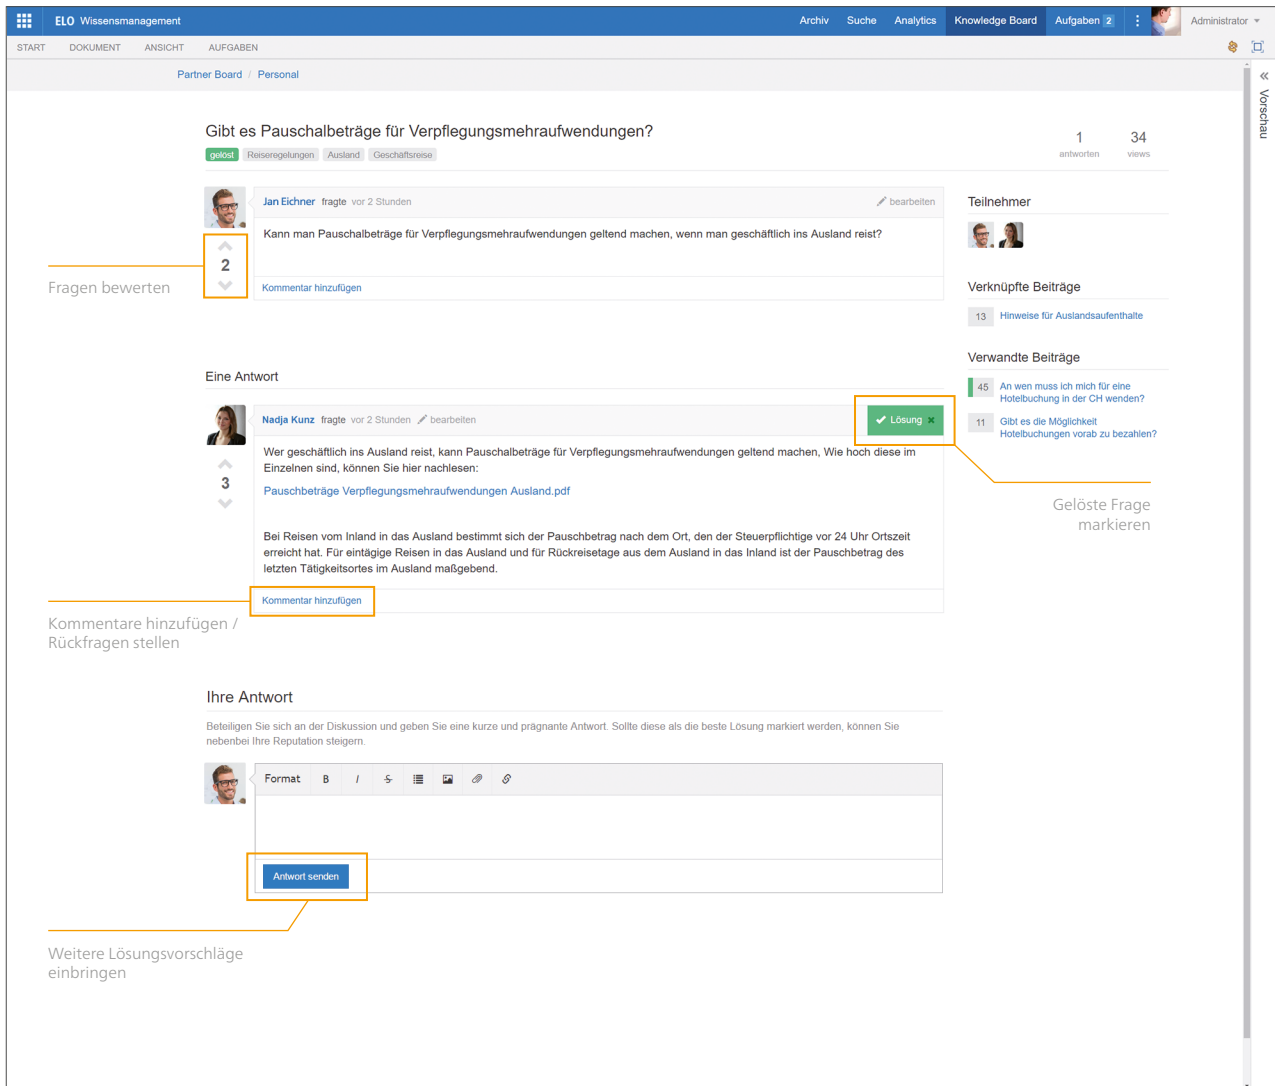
ELO Wissensmanagement

Archiv Suche Analytics Knowledge Board Aufgaben 2 Administrator

START DOKUMENT ANSICHT AUFGABEN

Vorschau

Partner Board / Personal

Gibt es Pauschalbeträge für Verpflegungsmehraufwendungen?

gelöst Reiseregelungen Ausland Geschäftsreise

1 antworten 34 views

Jan Eichner fragte vor 2 Stunden bearbeiten

Kann man Pauschalbeträge für Verpflegungsmehraufwendungen geltend machen, wenn man geschäftlich ins Ausland reist?

2

Kommentar hinzufügen

Fragen bewerten

Teilnehmer

Verknüpfte Beiträge

13 Hinweise für Auslandsaufenthalte

Verwandte Beiträge

45 An wen muss ich mich für eine Hotelbuchung in der CH wenden?

11 Gibt es die Möglichkeit Hotelbuchungen vorab zu bezahlen?

Eine Antwort

Nadja Kunz fragte vor 2 Stunden bearbeiten

Lösung

3

Wer geschäftlich ins Ausland reist, kann Pauschalbeträge für Verpflegungsmehraufwendungen geltend machen, Wie hoch diese im Einzelnen sind, können Sie hier nachlesen:

Pauschbeträge Verpflegungsmehraufwendungen Ausland.pdf

Bei Reisen vom Inland in das Ausland bestimmt sich der Pauschbetrag nach dem Ort, den der Steuerpflichtige vor 24 Uhr Ortszeit erreicht hat. Für eintägige Reisen in das Ausland und für Rückreisetage aus dem Ausland in das Inland ist der Pauschbetrag des letzten Tätigkeitsortes im Ausland maßgebend.

Kommentar hinzufügen

Gelöste Frage markieren

Kommentare hinzufügen / Rückfragen stellen

Ihre Antwort

Beteiligen Sie sich an der Diskussion und geben Sie eine kurze und prägnante Antwort. Sollte diese als die beste Lösung markiert werden, können Sie nebenbei Ihre Reputation steigern.

Format B I

Antwort senden

Weitere Lösungsvorschläge einbringen